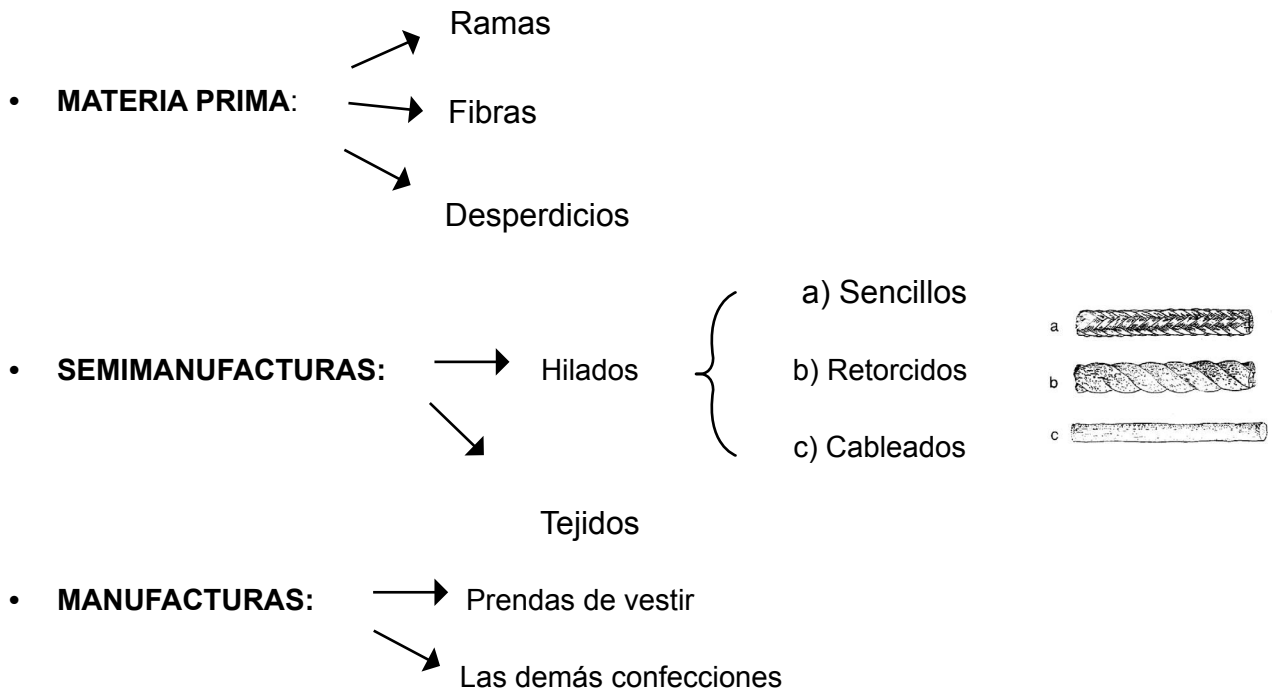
• **MATERIA PRIMA**:

Ramas

Fibras

Desperdicios

• **SEMIMANUFACTURAS:**

Hilados

a) Sencillos

b) Retorcidos

c) Cableados

a

b

c

Tejidos

• **MANUFACTURAS:**

Prendas de vestir

Las demás confecciones